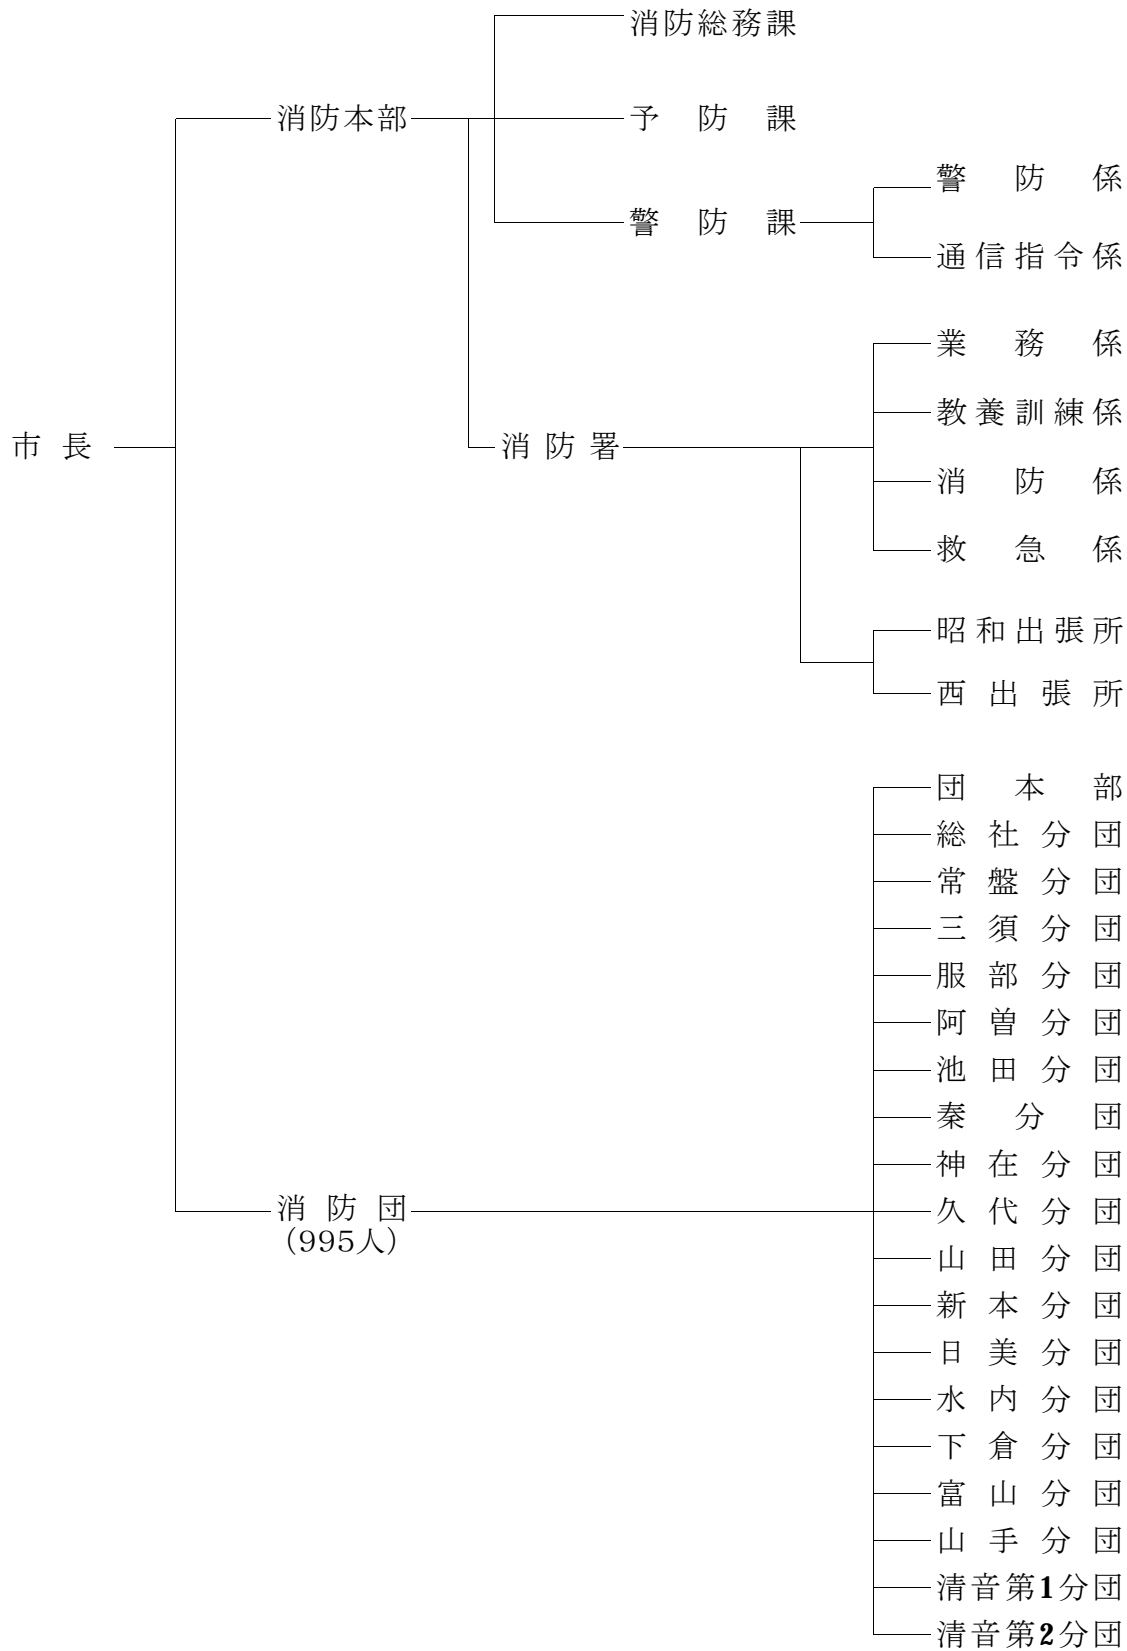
消防総務課

消防本部

予 防 課

警 防 係

警 防 課

通信指令係

業 務 係

教養訓練係

市 長

消 防 署

消 防 係

救 急 係

昭和出張所

西 出 張 所

団 本 部

総 社 分 団

常 盤 分 団

三 須 分 団

服 部 分 団

阿 曽 分 団

池 田 分 団

秦 分 団

神 在 分 団

消 防 団 (995人)

久 代 分 団

山 田 分 団

新 本 分 団

日 美 分 団

水 内 分 団

下 倉 分 団

富 山 分 団

山 手 分 団

清音第1分団

清音第2分団